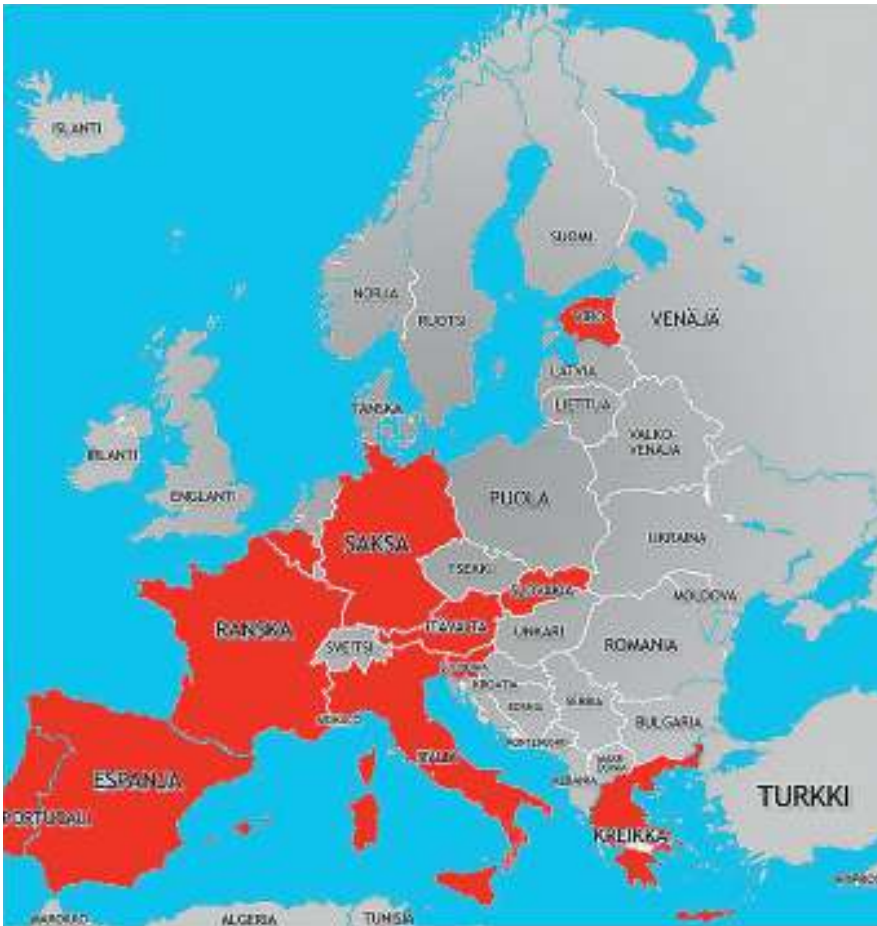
ISLANTI
SUOMI
NORJA
RUOTSI
VIRO
VENÄJÄ
LATVIA
LIETTUA
TANSKA
VALKO-VENÄJÄ
IRLANTI
ENGLANTI
PUOLA
SAKSA
UKRAINA
TSEKKI
SLOVAKIA
MOLDOVA
RANSKA
ITÄVALTA
UNKARI
SVEITSI
ROMANIA
SLOVENIA
KROATIA
BOSNIA
SERBIA
MONACO
BULGARIA
MONTENEGRO
ITALIA
MAKEDONIA
ESPANJA
ALBANIA
TURKKI
PORTUGALI
KREIKKA
KYPROS
MAROKKO
ALGERIA
TUNISIA